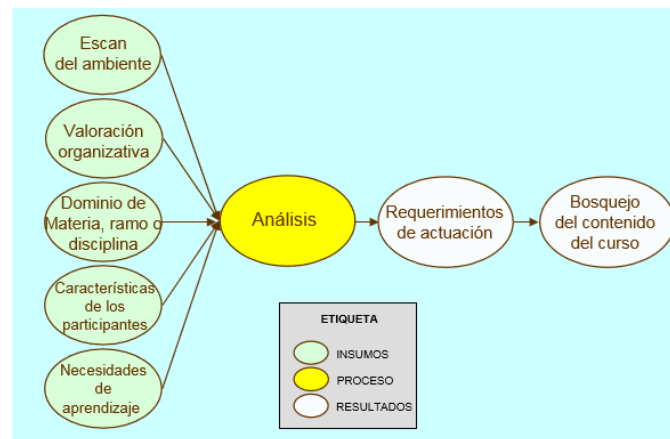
Escan del ambiente

Valoración organizativa

Dominio de Materia, ramo o disciplina

Características de los participantes

Necesidades de aprendizaje

Análisis

Requerimientos de actuación

Bosquejo del contenido del curso

ETIQUETA

INSUMOS

PROCESO

RESULTADOS